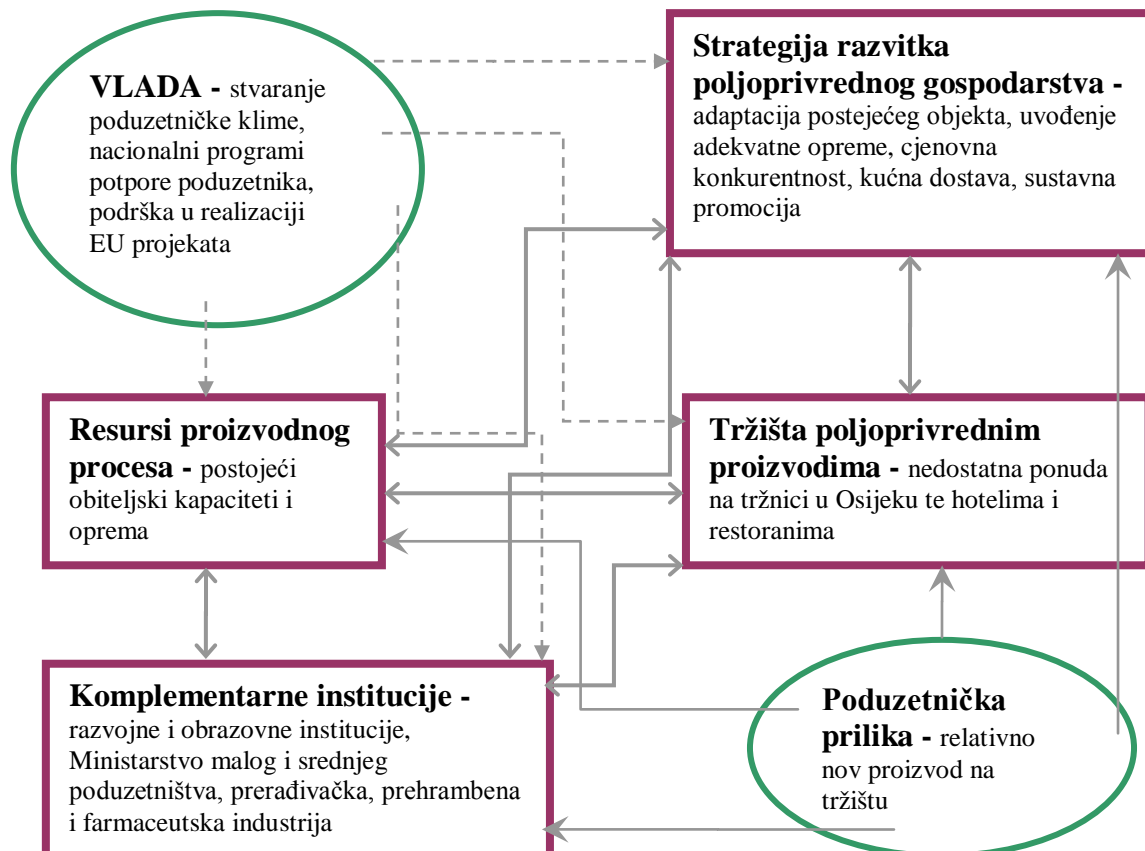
VLADA - stvaranje poduzetničke klime, nacionalni programi potpore poduzetnika, podrška u realizaciji EU projekata

Strategija razvitka poljoprivrednog gospodarstva - adaptacija postejećeg objekta, uvođenje adekvatne opreme, cjenovna konkurentnost, kućna dostava, sustavna promocija

Resursi proizvodnog procesa - postojeći obiteljski kapaciteti i oprema

Tržišta poljoprivrednim proizvodima - nedostatna ponuda na tržnici u Osijeku te hotelima i restoranima

Komplementarne institucije - razvojne i obrazovne institucije, Ministarstvo malog i srednjeg poduzetništva, prerađivačka, prehrambena i farmaceutska industrija

Poduzetnička prilika - relativno nov proizvod na tržištu